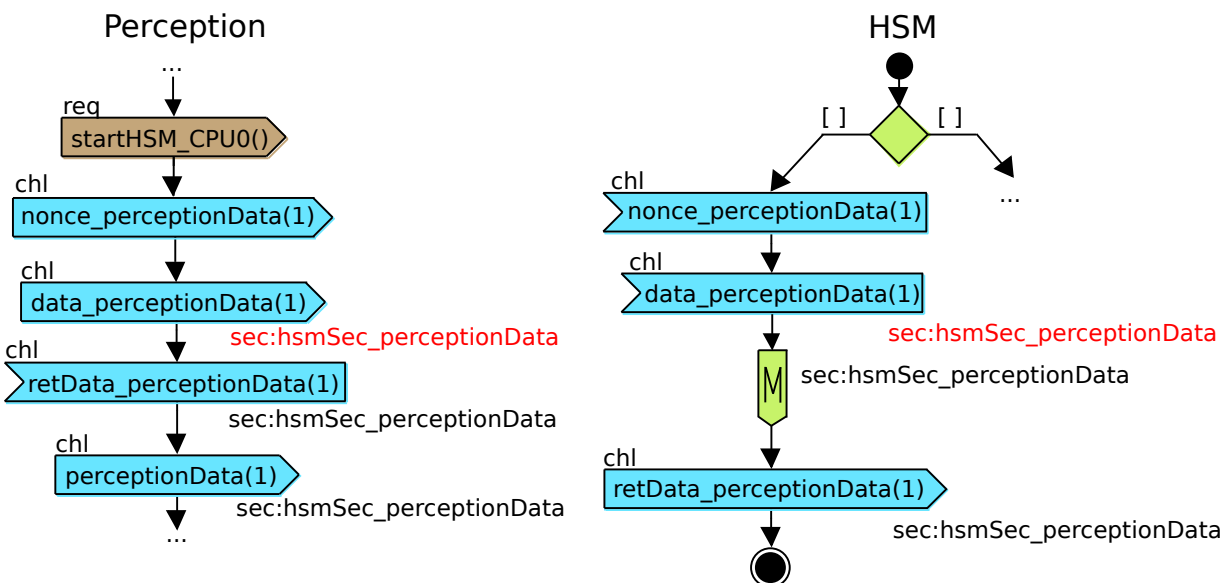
Perception

...

req

startHSM_CPU0()

chl

nonce_perceptionData(1)

chl

data_perceptionData(1)

sec:hsmSec_perceptionData

chl

retData_perceptionData(1)

sec:hsmSec_perceptionData

chl

perceptionData(1)

sec:hsmSec_perceptionData

...

HSM

[ ]

[ ]

...

chl

nonce_perceptionData(1)

chl

data_perceptionData(1)

sec:hsmSec_perceptionData

M

sec:hsmSec_perceptionData

chl

retData_perceptionData(1)

sec:hsmSec_perceptionData